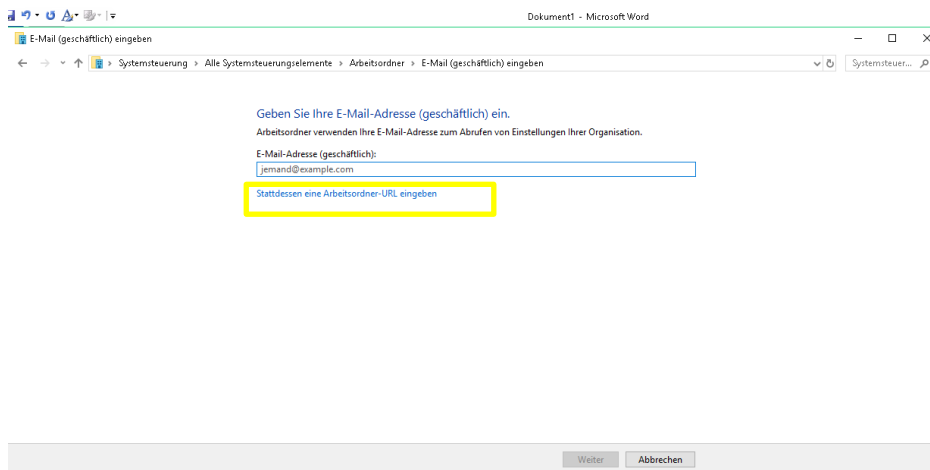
Dokument1 - Microsoft Word

E-Mail (geschäftlich) eingeben

Systemsteuerung › Alle Systemsteuerungselemente › Arbeitsordner › E-Mail (geschäftlich) eingeben

Systemsteuer...

Geben Sie Ihre E-Mail-Adresse (geschäftlich) ein.

Arbeitsordner verwenden Ihre E-Mail-Adresse zum Abrufen von Einstellungen Ihrer Organisation.

E-Mail-Adresse (geschäftlich):

jemand@example.com

Stattdessen eine Arbeitsordner-URL eingeben

Weiter

Abbrechen